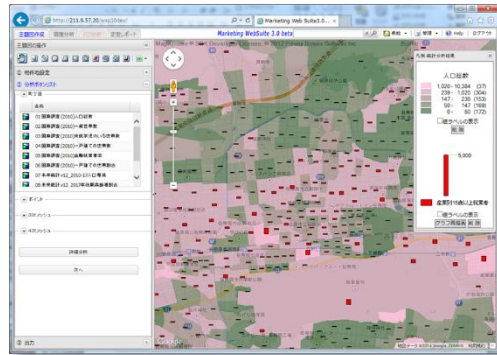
http://211.9.57.20/wsp30dev/
Marketing WebSuite3.0...
Marketing WebSuite 3.0 beta
商圏作成 既存分析 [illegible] 定型レポート
商圏内の操作
分析条件
第1階層
名称
01国勢調査(2010)人口総数
02国勢調査(2010)一般世帯数
03国勢調査(2010)年齢層別人口
04国勢調査(2010)一戸建て世帯数
05国勢調査(2010)産業別就業者
06国勢調査(2010)一戸建て世帯割合
07 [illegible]
08 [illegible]
ポイント
詳細分析
次へ
出力
地図・統計分析結果
人口総数
1,020 - 10,384 (37)
239 - 1,020 (304)
147 - 239 (153)
50 - 147 (169)
0 - 50 (172)
値ラベルの表示
9,000
産業別分類以上就業者
値ラベルの表示
Google